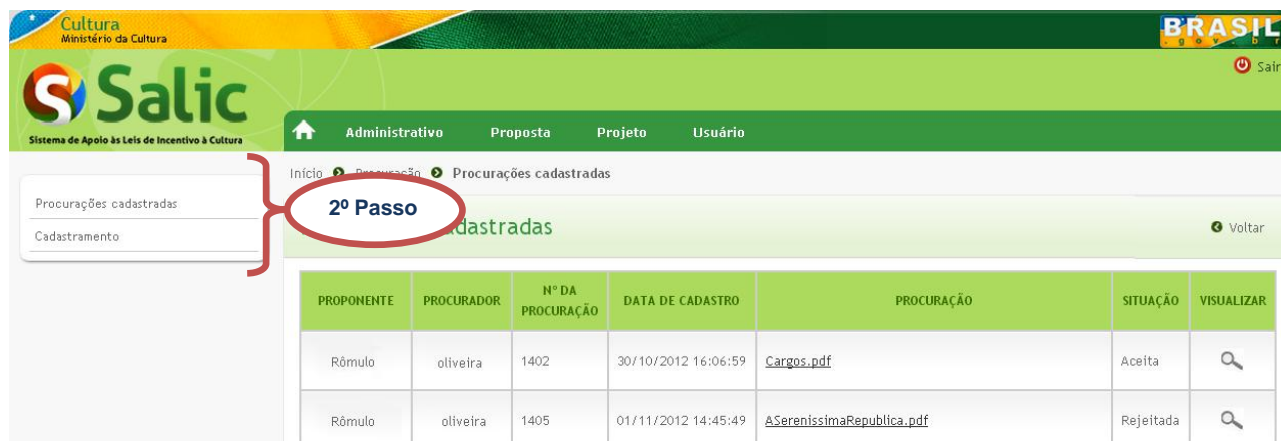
Cultura
Ministério da Cultura

BRASIL
.gov.br

Sair

Salic
Sistema de Apoio às Leis de Incentivo à Cultura

Administrativo Proposta Projeto Usuário

Início Procuração Procurações cadastradas

Procurações cadastradas
Cadastramento

2º Passo

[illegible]dastradas

Voltar

| PROPONENTE | PROCURADOR | Nº DA PROCURAÇÃO | DATA DE CADASTRO | PROCURAÇÃO | SITUAÇÃO | VISUALIZAR |
|---|---|---|---|---|---|---|
| Rômulo | oliveira | 1402 | 30/10/2012 16:06:59 | Cargos.pdf | Aceita | |
| Rômulo | oliveira | 1405 | 01/11/2012 14:45:49 | ASerenissimaRepublica.pdf | Rejeitada | |